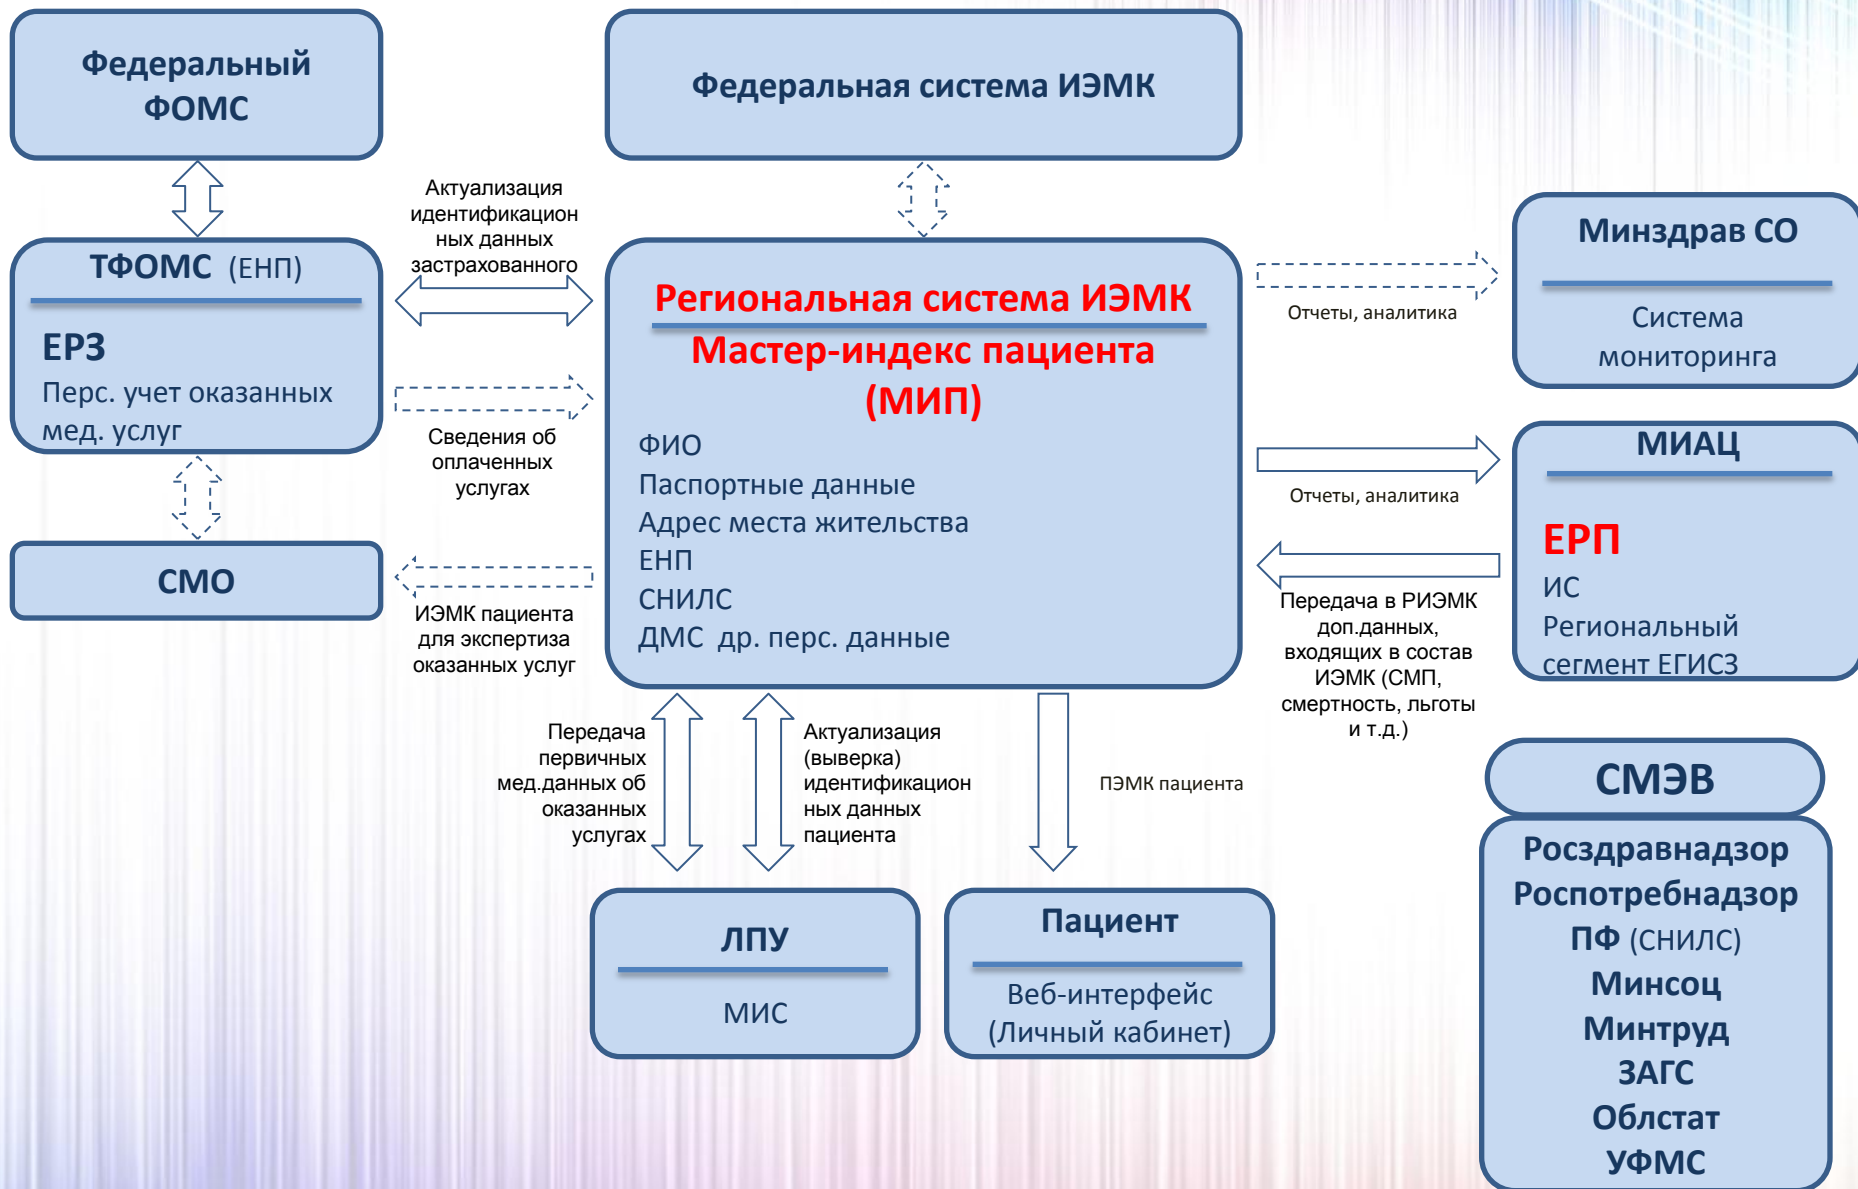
Федеральный ФОМС

Федеральная система ИЭМК

Актуализация идентификационных данных застрахованного

ТФОМС (ЕНП)

ЕРЗ
Перс. учет оказанных мед. услуг

Сведения об оплаченных услугах

СМО

ИЭМК пациента для экспертиза оказанных услуг

Региональная система ИЭМК
Мастер-индекс пациента (МИП)
ФИО
Паспортные данные
Адрес места жительства
ЕНП
СНИЛС
ДМС др. перс. данные

Отчеты, аналитика

Минздрав СО
Система мониторинга

Отчеты, аналитика

МИАЦ
ЕРП
ИС
Региональный сегмент ЕГИСЗ

Передача в РИЭМК доп.данных, входящих в состав ИЭМК (СМП, смертность, льготы и т.д.)

Передача первичных мед.данных об оказанных услугах

Актуализация (выверка) идентификационных данных пациента

ПЭМК пациента

ЛПУ
МИС

Пациент
Веб-интерфейс (Личный кабинет)

СМЭВ
Росздравнадзор
Роспотребнадзор
ПФ (СНИЛС)
Минсоц
Минтруд
ЗАГС
Облстат
УФМС